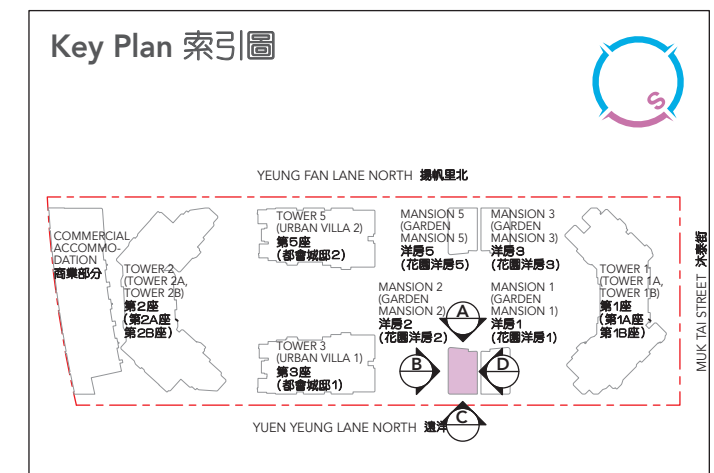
Key Plan 索引圖

S

YEUNG FAN LANE NORTH 揚帆里北

COMMERCIAL ACCOMMODATION
商業部分

TOWER 2
(TOWER 2A, TOWER 2B)
第2座
(第2A座,
第2B座)

TOWER 5
(URBAN VILLA 2)
第5座
(都會城邸2)

MANSION 5
(GARDEN MANSION 5)
洋房5
(花園洋房5)

MANSION 3
(GARDEN MANSION 3)
洋房3
(花園洋房3)

TOWER 1
(TOWER 1A, TOWER 1B)
第1座
(第1A座,
第1B座)

MUK TAI STREET 沐泰街

MANSION 2
(GARDEN MANSION 2)
洋房2
(花園洋房2)

MANSION 1
(GARDEN MANSION 1)
洋房1
(花園洋房1)

TOWER 3
(URBAN VILLA 1)
第3座
(都會城邸1)

A

B

D

C

YUEN YEUNG LANE NORTH 遠洋